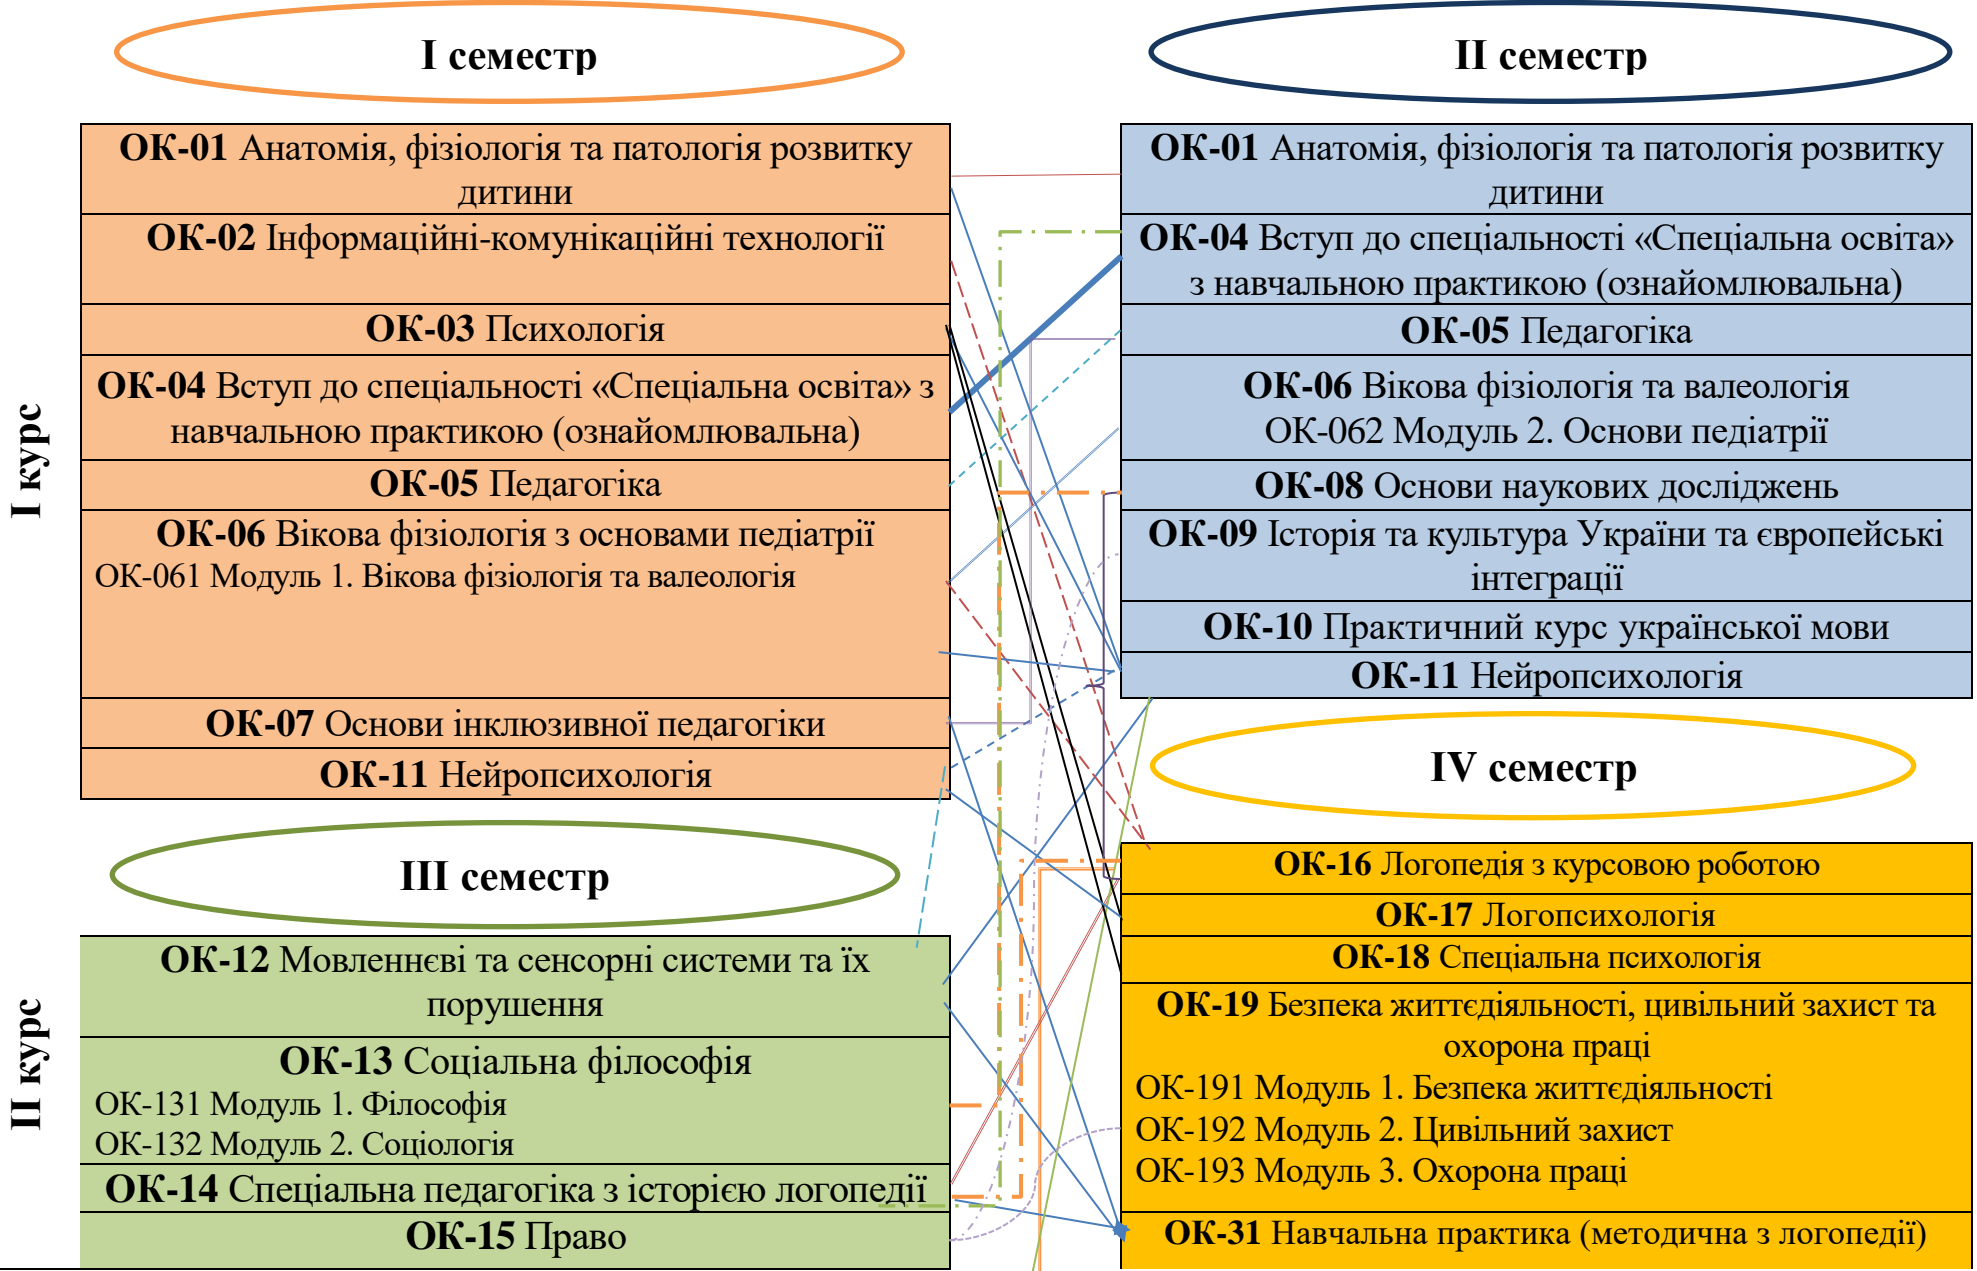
I семестр

II семестр

I курс

ОК-01 Анатомія, фізіологія та патологія розвитку дитини

ОК-02 Інформаційні-комунікаційні технології

ОК-03 Психологія

ОК-04 Вступ до спеціальності «Спеціальна освіта» з навчальною практикою (ознайомлювальна)

ОК-05 Педагогіка

ОК-06 Вікова фізіологія з основами педіатрії
ОК-061 Модуль 1. Вікова фізіологія та валеологія

ОК-07 Основи інклюзивної педагогіки

ОК-11 Нейропсихологія

ОК-01 Анатомія, фізіологія та патологія розвитку дитини

ОК-04 Вступ до спеціальності «Спеціальна освіта» з навчальною практикою (ознайомлювальна)

ОК-05 Педагогіка

ОК-06 Вікова фізіологія та валеологія
ОК-062 Модуль 2. Основи педіатрії

ОК-08 Основи наукових досліджень

ОК-09 Історія та культура України та європейські інтеграції

ОК-10 Практичний курс української мови

ОК-11 Нейропсихологія

IV семестр

III семестр

II курс

ОК-12 Мовленнєві та сенсорні системи та їх порушення

ОК-13 Соціальна філософія
ОК-131 Модуль 1. Філософія
ОК-132 Модуль 2. Соціологія

ОК-14 Спеціальна педагогіка з історією логопедії

ОК-15 Право

ОК-16 Логопедія з курсовою роботою

ОК-17 Логопсихологія

ОК-18 Спеціальна психологія

ОК-19 Безпека життєдіяльності, цивільний захист та охорона праці
ОК-191 Модуль 1. Безпека життєдіяльності
ОК-192 Модуль 2. Цивільний захист
ОК-193 Модуль 3. Охорона праці

ОК-31 Навчальна практика (методична з логопедії)